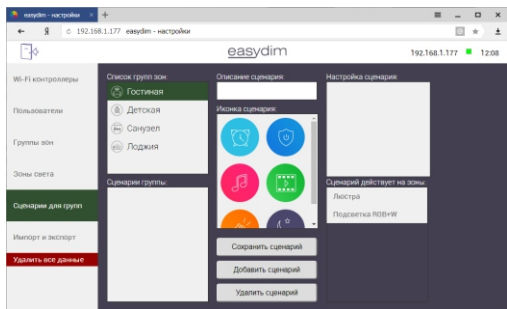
easydim - настройки × +

← Я 192.168.1.177 easydim - настройки

easydim

192.168.1.177 12:08

Wi-Fi контроллеры

Пользователи

Группы зон

Зоны света

Сценарии для групп

Импорт и экспорт

Удалить все данные

Список групп зон

Гостиная

Детская

Санузел

Лоджия

Сценарии группы:

Описание сценария:

Иконка сценария:

Сохранить сценарий

Добавить сценарий

Удалить сценарий

Настройка сценария:

Сценарий действует на зоны:

Люстра

Подсветка RGB+W